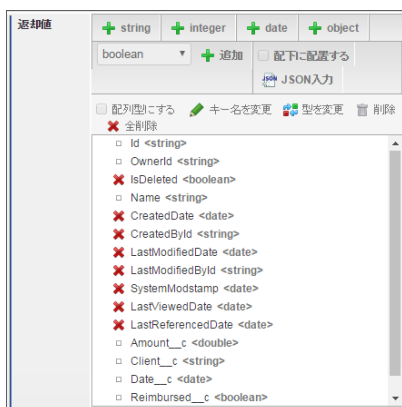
返却値

string integer date object

boolean 追加 配下に配置する

JSON入力

配列型にする キー名を変更 型を変更 削除

全削除

Id <string>
OwnerId <string>
IsDeleted <boolean>
Name <string>
CreatedDate <date>
CreatedById <string>
LastModifiedDate <date>
LastModifiedById <string>
SystemModstamp <date>
LastViewedDate <date>
LastReferencedDate <date>
Amount__c <double>
Client__c <string>
Date__c <date>
Reimbursed__c <boolean>